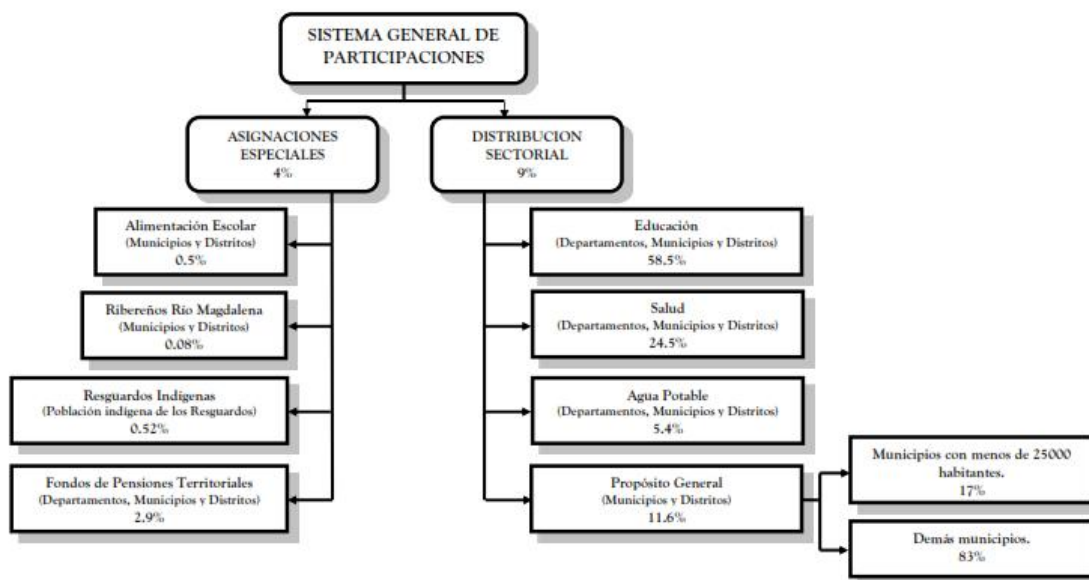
SISTEMA GENERAL DE PARTICIPACIONES

ASIGNACIONES ESPECIALES
4%

DISTRIBUCION SECTORIAL
9%

Alimentación Escolar
(Municipios y Distritos)
0.5%

Ribereños Río Magdalena
(Municipios y Distritos)
0.08%

Resguardos Indígenas
(Población indígena de los Resguardos)
0.52%

Fondos de Pensiones Territoriales
(Departamentos, Municipios y Distritos)
2.9%

Educación
(Departamentos, Municipios y Distritos)
58.5%

Salud
(Departamentos, Municipios y Distritos)
24.5%

Agua Potable
(Departamentos, Municipios y Distritos)
5.4%

Propósito General
(Municipios y Distritos)
11.6%

Municipios con menos de 25000 habitantes.
17%

Demás municipios.
83%